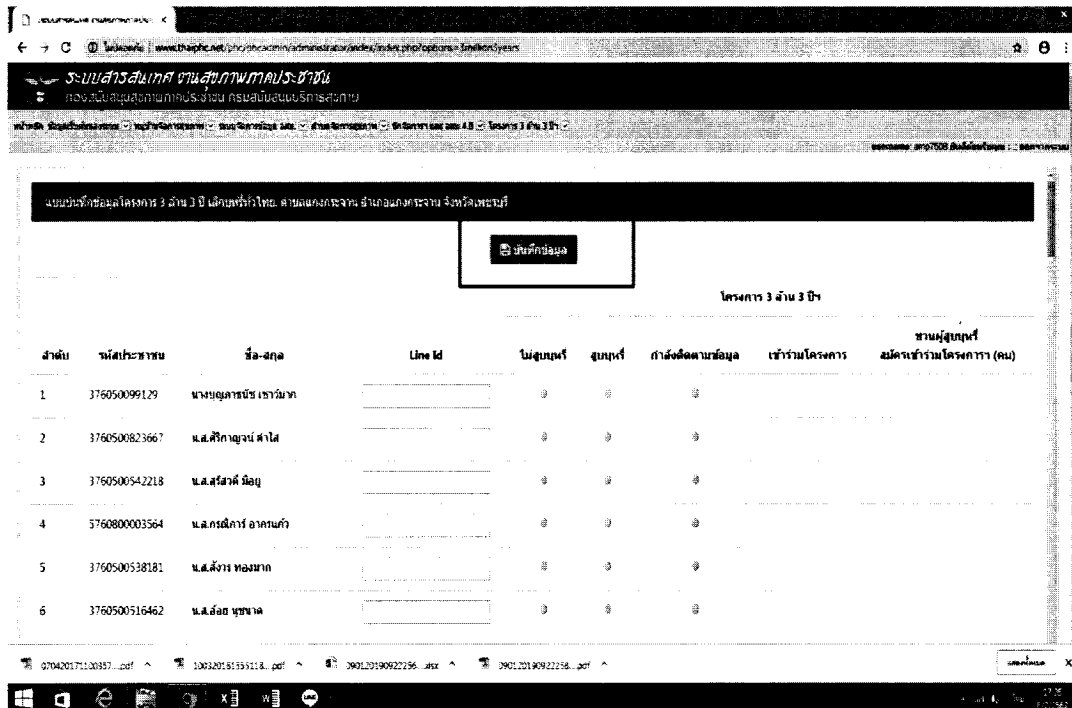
ระบบสารสนเทศ งานสุขภาพภาคประชาชน

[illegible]

แบบบันทึกข้อมูลโครงการ 3 ล้าน 3 ปี เลิกบุหรี่ทั่วไทย. ตำบลแก่งกระจาน อำเภอแก่งกระจาน จังหวัดเพชรบุรี

บันทึกข้อมูล

โครงการ 3 ล้าน 3 ปีฯ

| ลำดับ | รหัสประชาชน | ชื่อ-สกุล | Line Id | ไม่สูบบุหรี่ | สูบบุหรี่ | กำลังติดตามข้อมูล | เข้าร่วมโครงการ | ชวนผู้สูบบุหรี่ สมัครเข้าร่วมโครงการฯ (คน) |
|---|---|---|---|---|---|---|---|---|
| 1 | 376050099129 | นางบุญสารนัช เชาว์มาก | | | | | | |
| 2 | 3760500823667 | น.ส.ศิริกาญจน์ ค่าใส | | | | | | |
| 3 | 3760500542218 | น.ส.สุรีสวดี น้อย | | | | | | |
| 4 | 5760800003564 | น.ส.กรณิการ์ อาครแก้ว | | | | | | |
| 5 | 3760500538181 | น.ส.สังวร ทองมาก | | | | | | |
| 6 | 3760500516462 | น.ส.ล้อย พุชนาค | | | | | | |

0704201711003S7....pdf
10032015155S118....pdf
290120190922256....xlsx
290120190922258....pdf